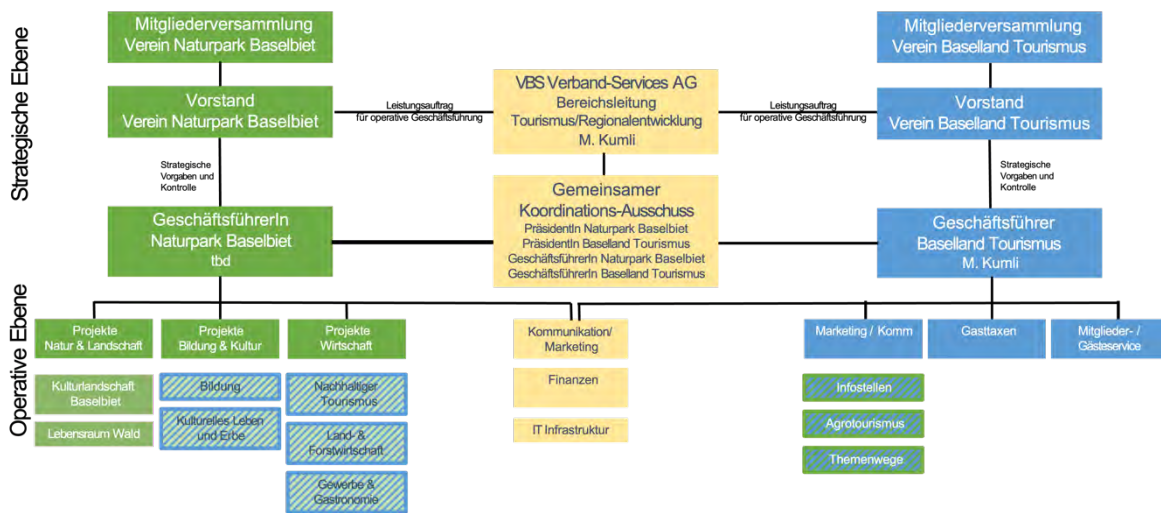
Strategische Ebene

Mitgliederversammlung
Verein Naturpark Baselbiet

Vorstand
Verein Naturpark Baselbiet

Leistungsauftrag
für operative Geschäftsführung

VBS Verband-Services AG
Bereichsleitung
Tourismus/Regionalentwicklung
M. Kumli

Leistungsauftrag
für operative Geschäftsführung

Mitgliederversammlung
Verein Baselland Tourismus

Vorstand
Verein Baselland Tourismus

Strategische Vorgaben und Kontrolle

Gemeinsamer
Koordinations-Ausschuss
PräsidentIn Naturpark Baselbiet
PräsidentIn Baselland Tourismus
GeschäftsführerIn Naturpark Baselbiet
GeschäftsführerIn Baselland Tourismus

Strategische Vorgaben und Kontrolle

GeschäftsführerIn
Naturpark Baselbiet
tbd

Geschäftsführer
Baselland Tourismus
M. Kumli

Operative Ebene

Projekte
Natur & Landschaft

Projekte
Bildung & Kultur

Projekte
Wirtschaft

Kommunikation/
Marketing

Marketing / Komm

Gasttaxen

Mitglieder- /
Gästeservice

Kulturlandschaft
Baselbiet

Lebensraum Wald

Bildung

Kulturelles Leben
und Erbe

Nachhaltiger
Tourismus

Land- &
Forstwirtschaft

Gewerbe &
Gastronomie

Finanzen

IT Infrastruktur

Infostellen

Agrotourismus

Themenwege